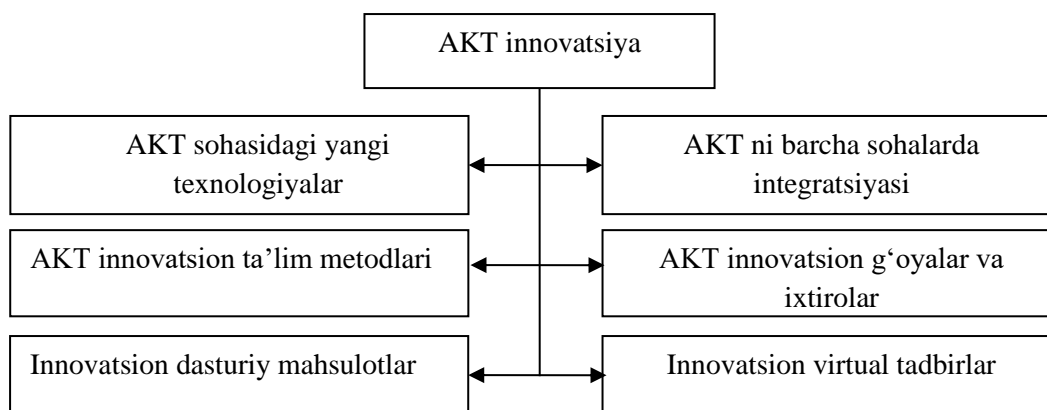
AKT innovatsiya

AKT sohasidagi yangi texnologiyalar

AKT ni barcha sohalarda integratsiyasi

AKT innovatsion ta’lim metodlari

AKT innovatsion g‘oyalar va ixtirolar

Innovatsion dasturiy mahsulotlar

Innovatsion virtual tadbirlar